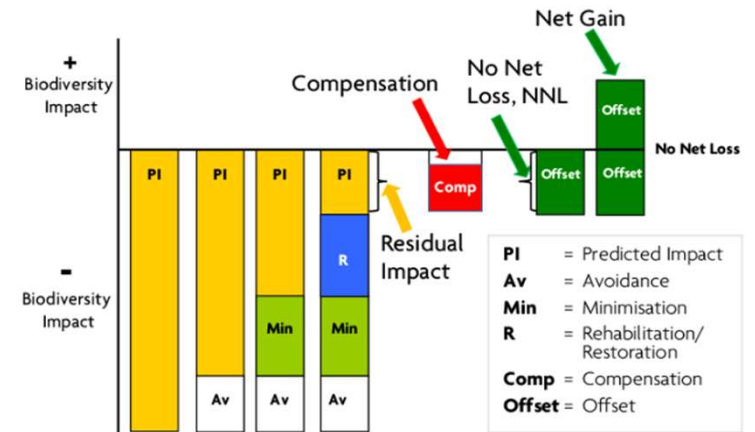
+
Biodiversity Impact

-
Biodiversity Impact

Net Gain

Compensation

No Net Loss, NNL

No Net Loss

PI

PI

Av

PI

Min

Av

PI

R

Min

Av

Residual Impact

Comp

Offset

Offset

Offset

| PI | = Predicted Impact |
|---|---|
| Av | = Avoidance |
| Min | = Minimisation |
| R | = Rehabilitation/ Restoration |
| Comp | = Compensation |
| Offset | = Offset |